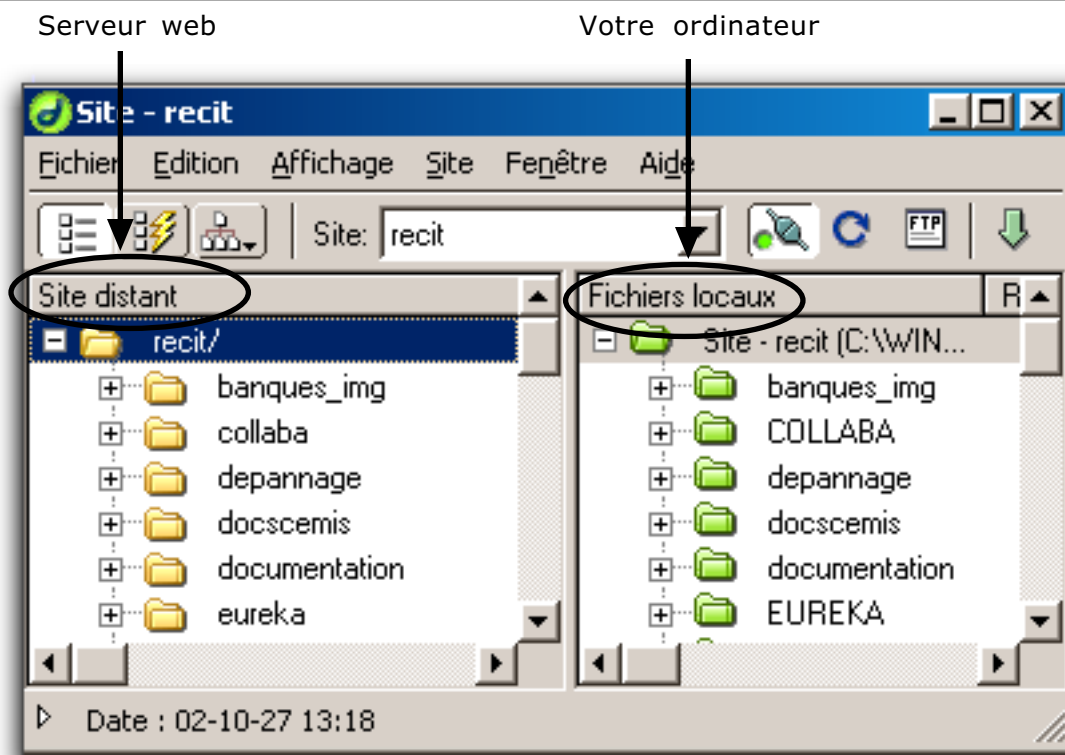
Serveur web

Votre ordinateur

Site - recit

Fichier Edition Affichage Site Fenêtre Aide

Site: recit

FTP

Site distant

recit/

banques_img

collaba

depannage

docscemis

documentation

eureka

Fichiers locaux

R

Site - recit (C:\WIN...

banques_img

COLLABA

depannage

docscemis

documentation

EUREKA

Date : 02-10-27 13:18